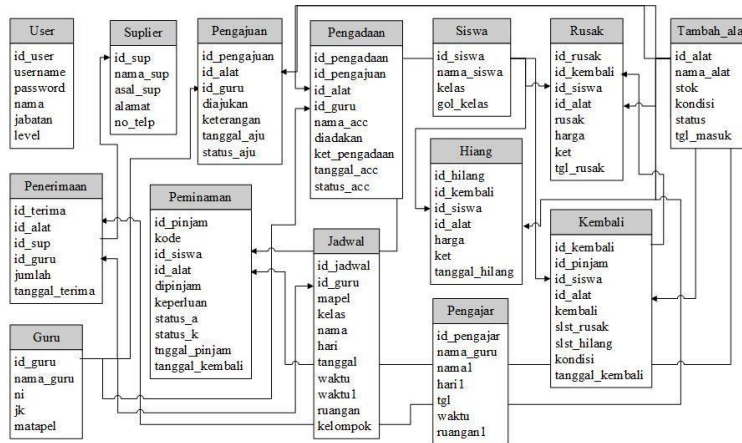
User
id_user
username
password
nama
jabatan
level

Suplier
id_sup
nama_sup
asal_sup
alamat
no_telp

Pengajuan
id_pengajuan
id_alat
id_guru
diajukan
keterangan
tanggal_aju
status_aju

Pengadaan
id_pengadaan
id_pengajuan
id_alat
id_guru
nama_acc
diadakan
ket_pengadaan
tanggal_acc
status_acc

Siswa
id_siswa
nama_siswa
kelas
gol_kelas

Rusak
id_rusak
id_kembali
id_siswa
id_alat
rusak
harga
ket
tgl_rusak

Tambah_ala
id_alat
nama_alat
stok
kondisi
status
tgl_masuk

Penerimaan
id_terima
id_alat
id_sup
id_guru
jumlah
tanggal_terima

Peminaman
id_pinjam
kode
id_siswa
id_alat
dipinjam
keperluan
status_a
status_k
tnggal_pinjam
tanggal_kembali

Hiang
id_hilang
id_kembali
id_siswa
id_alat
harga
ket
tanggal_hilang

Jadwal
id_jadwal
id_guru
mapel
kelas
nama
hari
tanggal
waktu
waktu1
ruangan
kelompok

Kembali
id_kembali
id_pinjam
id_siswa
id_alat
kembali
slst_rusak
slst_hilang
kondisi
tanggal_kembali

Guru
id_guru
nama_guru
ni
jk
matapel

Pengajar
id_pengajar
nama_guru
nama1
hari1
tgl
waktu
ruangan1